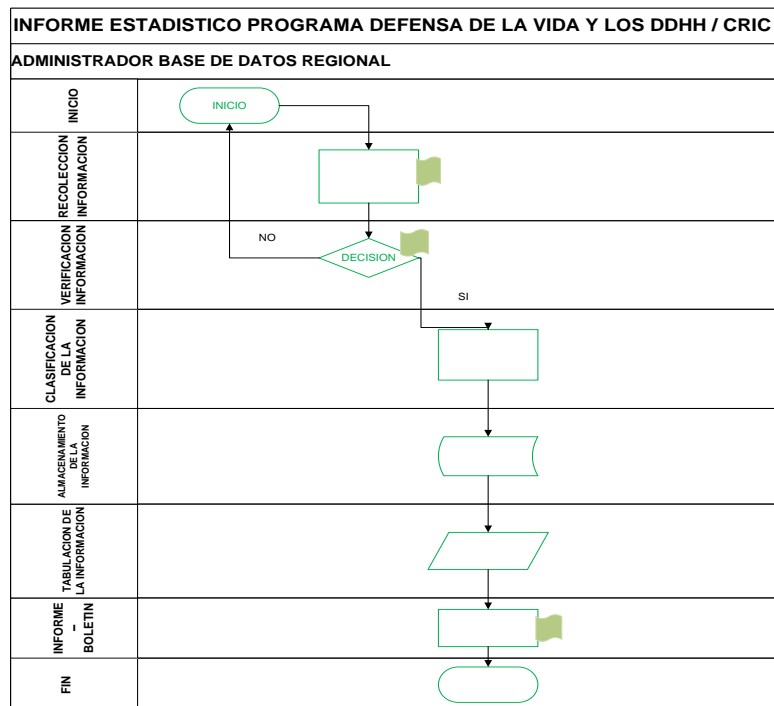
INFORME ESTADISTICO PROGRAMA DEFENSA DE LA VIDA Y LOS DDHH / CRIC

ADMINISTRADOR BASE DE DATOS REGIONAL

INICIO

INICIO

RECOLECCION INFORMACION

VERIFICACION INFORMACION

NO

DECISION

SI

CLASIFICACION DE LA INFORMACION

ALMACENAMIENTO DE LA INFORMACION

TABULACION DE LA INFORMACION

INFORME – BOLETIN

FIN